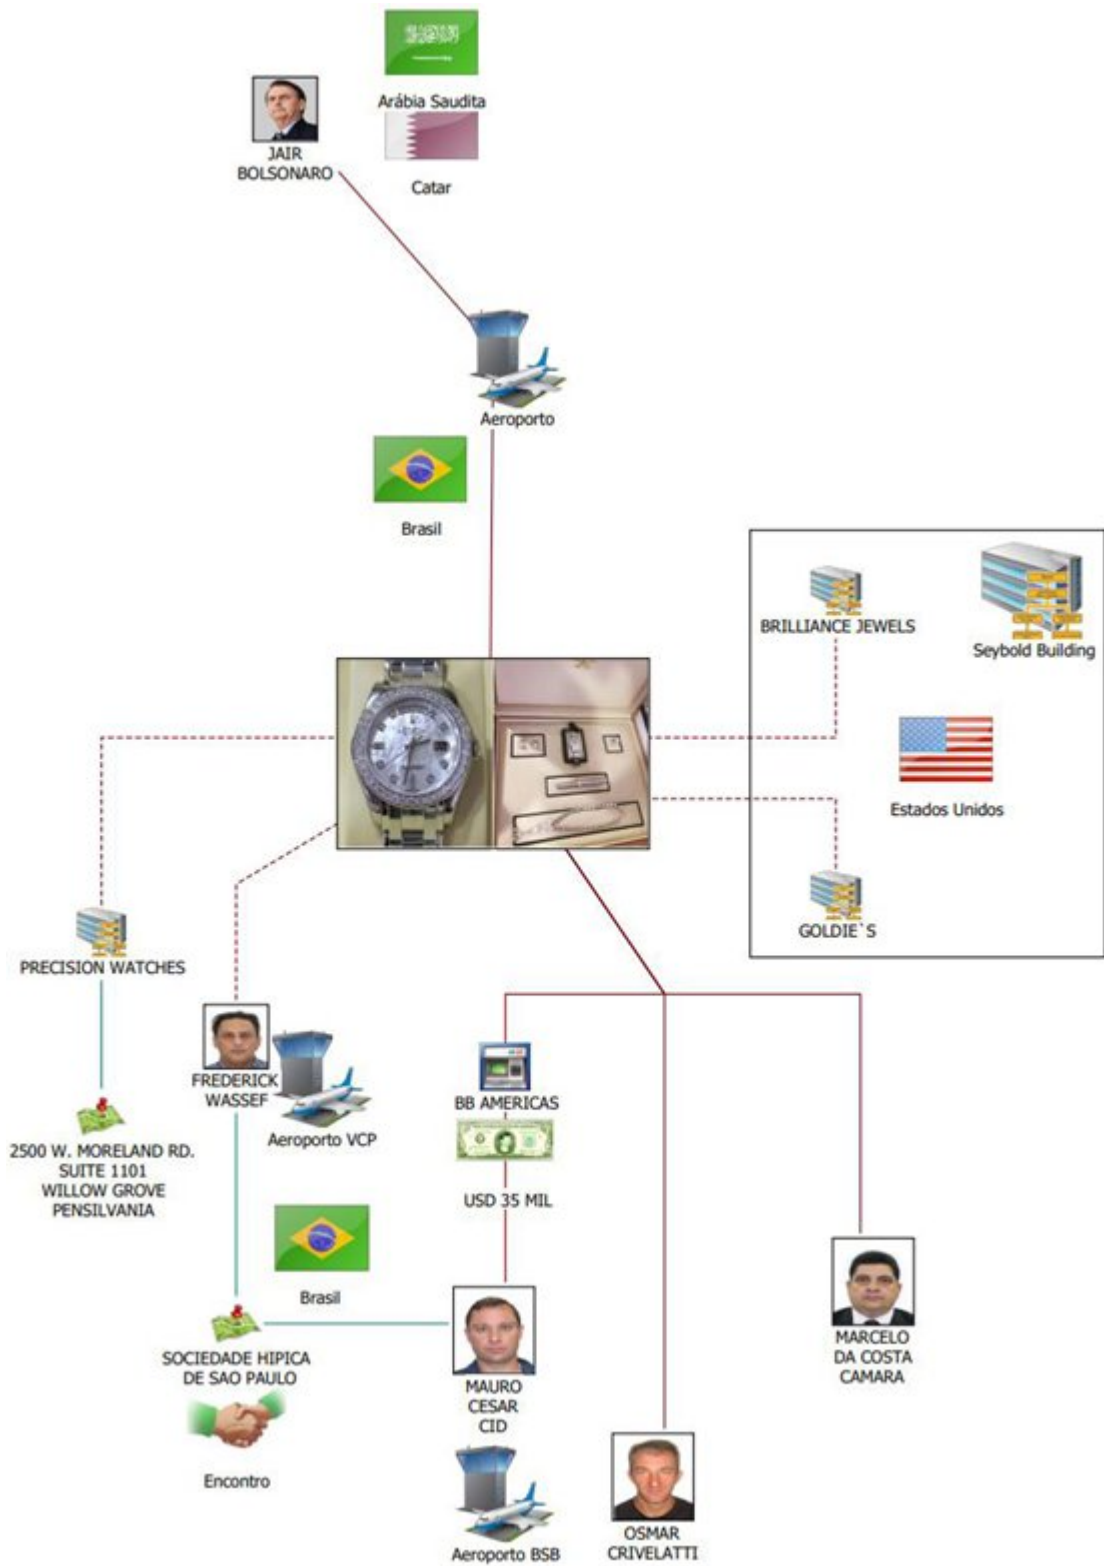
Arábia Saudita

JAIR BOLSONARO

Catar

Aeroporto

Brasil

BRILLIANCE JEWELS

Seybold Building

Estados Unidos

GOLDIE`S

PRECISION WATCHES

FREDERICK WASSEF

Aeroporto VCP

BB AMERICAS

USD 35 MIL

2500 W. MORELAND RD. SUITE 1101 WILLOW GROVE PENSILVANIA

Brasil

SOCIEDADE HIPICA DE SAO PAULO

Encontro

MAURO CESAR CID

Aeroporto BSB

OSMAR CRIVELATTI

MARCELO DA COSTA CAMARA